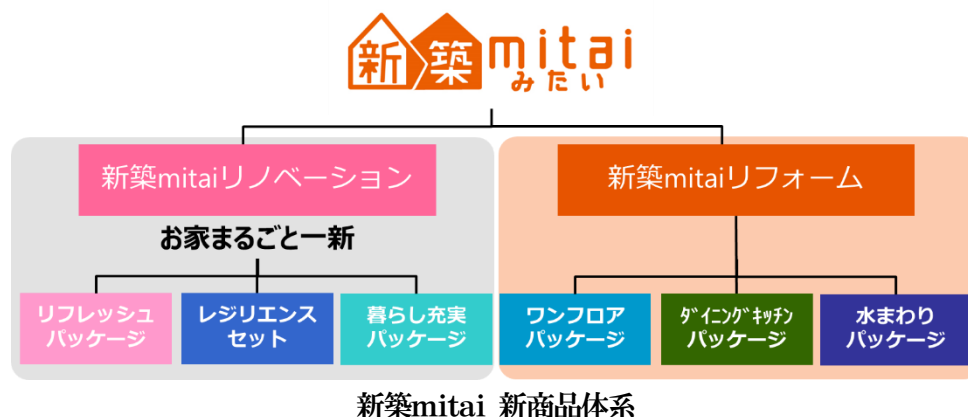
新築mitai
みたい

新築mitaiリノベーション

お家まるごと一新

リフレッシュパッケージ

レジリエンスセット

暮らし充実パッケージ

新築mitaiリフォーム

ワンフロアパッケージ

ﾀﾞｲﾆﾝｸﾞｷｯﾁﾝパッケージ

水まわりパッケージ

新築mitai 新商品体系